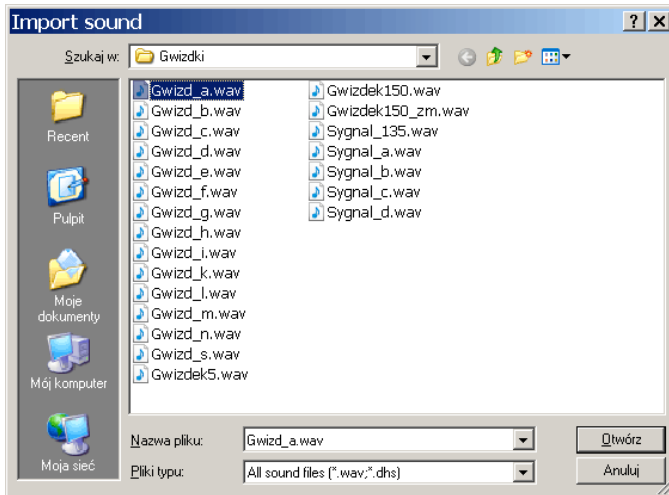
Import sound

Szukaj w: Gwizdki

Recent
Pulpit
Moje dokumenty
Mój komputer
Moja sieć

Gwizd_a.wav
Gwizd_b.wav
Gwizd_c.wav
Gwizd_d.wav
Gwizd_e.wav
Gwizd_f.wav
Gwizd_g.wav
Gwizd_h.wav
Gwizd_i.wav
Gwizd_k.wav
Gwizd_l.wav
Gwizd_m.wav
Gwizd_n.wav
Gwizd_s.wav
Gwizdek5.wav

Gwizdek150.wav
Gwizdek150_zm.wav
Sygnal_135.wav
Sygnal_a.wav
Sygnal_b.wav
Sygnal_c.wav
Sygnal_d.wav

Nazwa pliku: Gwizd_a.wav
Pliki typu: All sound files (*.wav;*.dhs)

Otwórz
Anuluj